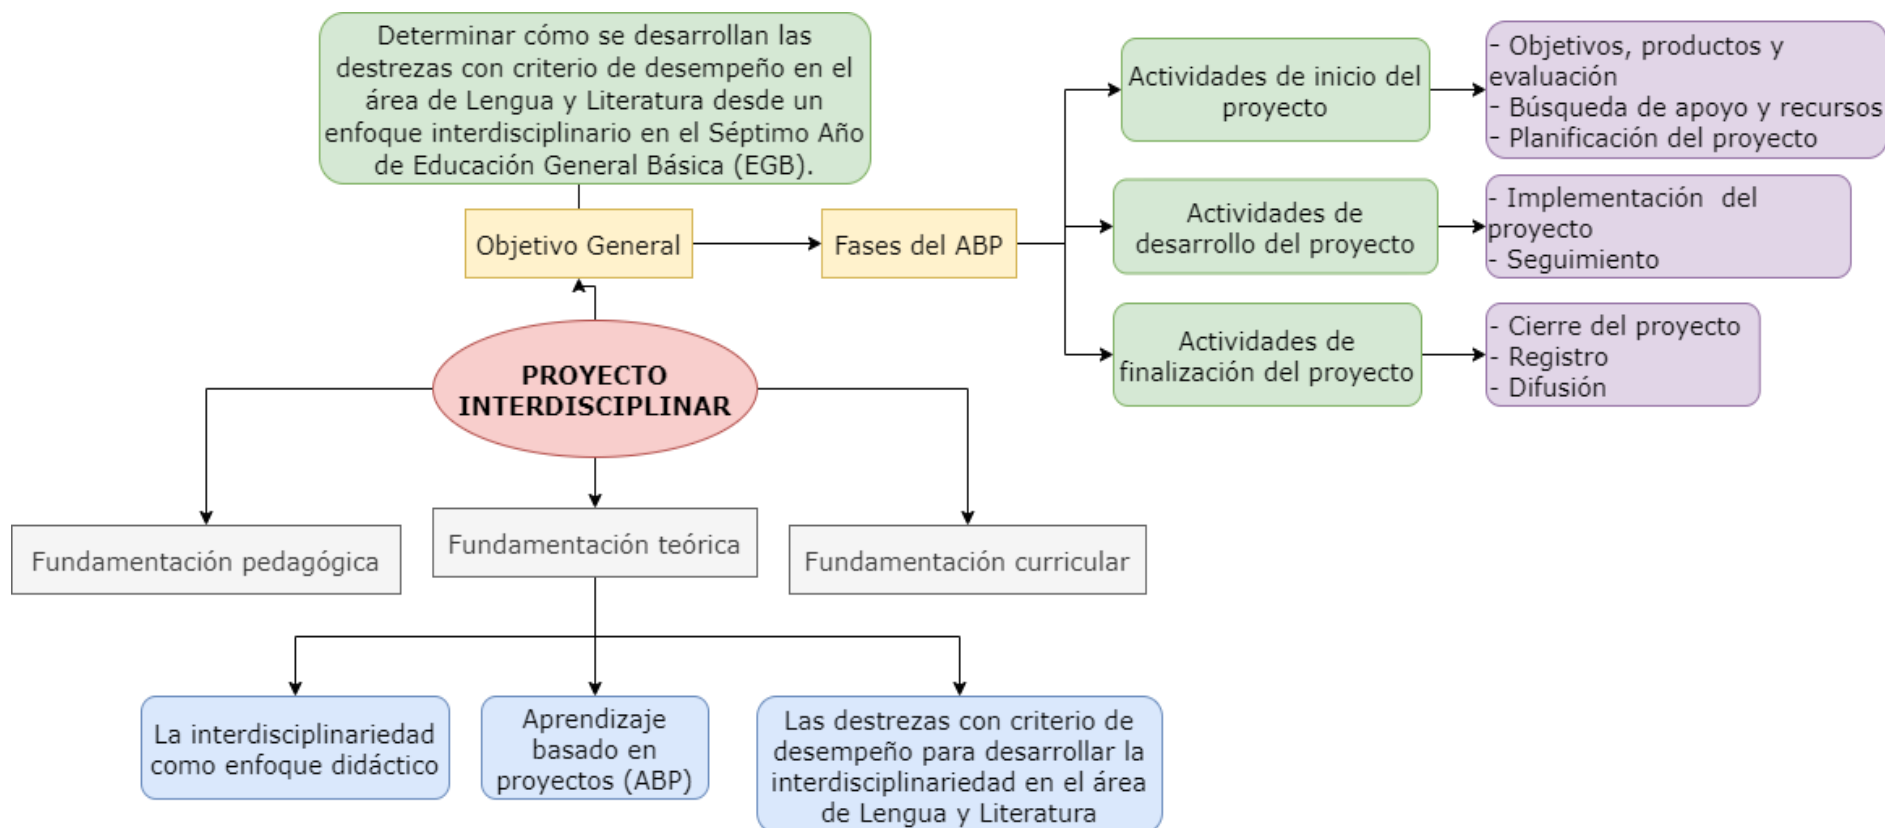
Determinar cómo se desarrollan las destrezas con criterio de desempeño en el área de Lengua y Literatura desde un enfoque interdisciplinario en el Séptimo Año de Educación General Básica (EGB).

Objetivo General

Fases del ABP

Actividades de inicio del proyecto

- Objetivos, productos y evaluación
- Búsqueda de apoyo y recursos
- Planificación del proyecto

Actividades de desarrollo del proyecto

- Implementación del proyecto
- Seguimiento

Actividades de finalización del proyecto

- Cierre del proyecto
- Registro
- Difusión

PROYECTO INTERDISCIPLINAR

Fundamentación pedagógica

Fundamentación teórica

Fundamentación curricular

La interdisciplinariedad como enfoque didáctico

Aprendizaje basado en proyectos (ABP)

Las destrezas con criterio de desempeño para desarrollar la interdisciplinariedad en el área de Lengua y Literatura